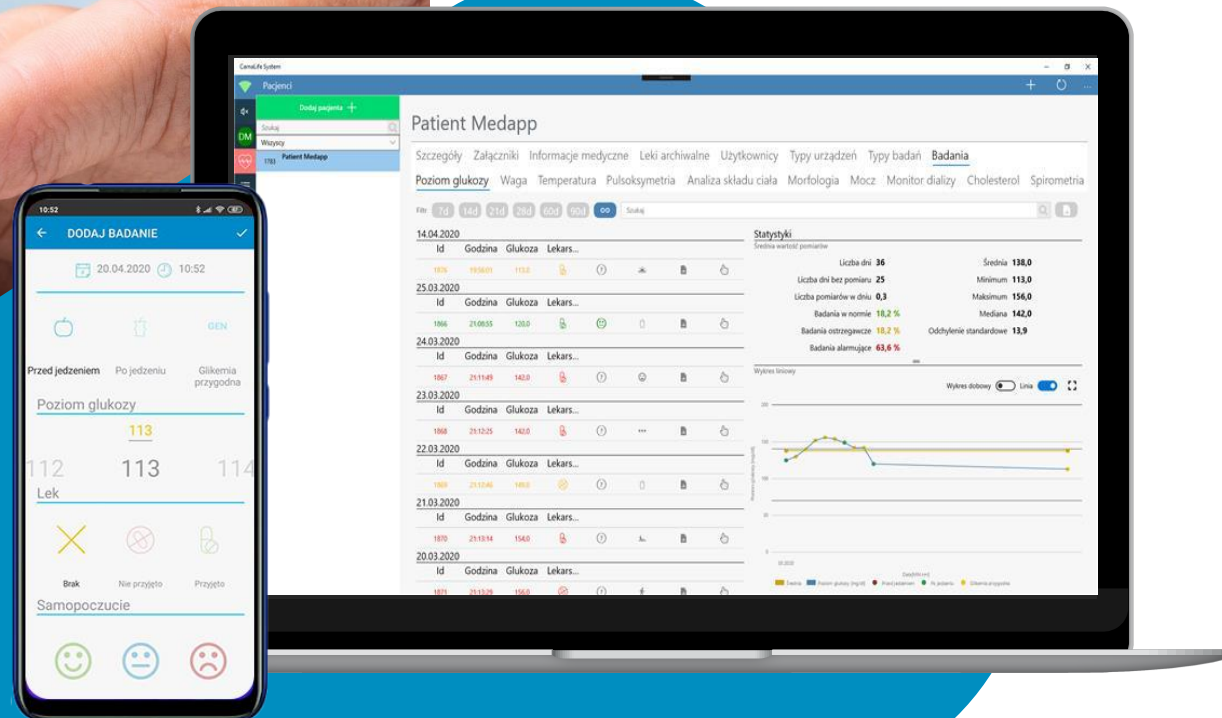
10:52

DODAJ BADANIE

20.04.2020 10:52

GEN

Przed jedzeniem Po jedzeniu Glikemia przygodna

Poziom glukozy

113

112 113 114

Lek

Brak Nie przyjęto Przyjęto

Samopoczucie

CareLife System

Pacjenci

Dodaj pacjenta +

Szukaj

Wszyscy

1783 Patient Medapp

DM

Patient Medapp

Szczegóły Załączniki Informacje medyczne Leki archiwalne Użytkownicy Typy urządzeń Typy badań Badania

Poziom glukozy Waga Temperatura Pulsoksymetria Analiza składu ciała Morfologia Mocz Monitor dializy Cholesterol Spirometria

Filtr: 7d 14d 21d 28d 60d 90d ∞ Szukaj

14.04.2020
| Id | Godzina | Glukoza | Lekars... |
|---|---|---|---|
| 1876 | 19:56:01 | 113,0 | |

25.03.2020
| Id | Godzina | Glukoza | Lekars... |
|---|---|---|---|
| 1866 | 21:00:55 | 120,0 | |

24.03.2020
| Id | Godzina | Glukoza | Lekars... |
|---|---|---|---|
| 1867 | 21:11:49 | 142,0 | |

23.03.2020
| Id | Godzina | Glukoza | Lekars... |
|---|---|---|---|
| 1868 | 21:12:25 | 142,0 | |

22.03.2020
| Id | Godzina | Glukoza | Lekars... |
|---|---|---|---|
| 1869 | 21:12:46 | 149,0 | |

21.03.2020
| Id | Godzina | Glukoza | Lekars... |
|---|---|---|---|
| 1870 | 21:13:14 | 154,0 | |

20.03.2020
| Id | Godzina | Glukoza | Lekars... |
|---|---|---|---|
| 1871 | 21:13:29 | 156,0 | |

Statystyki
Średnia wartość pomiarów

Liczba dni 36
Liczba dni bez pomiaru 25
Liczba pomiarów w dniu 0,3
Badania w normie 18,2 %
Badania ostrzegawcze 18,2 %
Badania alarmujące 63,6 %
Średnia 138,0
Minimum 113,0
Maksimum 156,0
Mediana 142,0
Odchylenie standardowe 13,9

Wykres liniowy

Wykres dobowy Linia

200
150
100
50

Średnia Poziom glukozy (mg/dl) Przed jedzeniem Po jedzeniu Glikemia przygodna